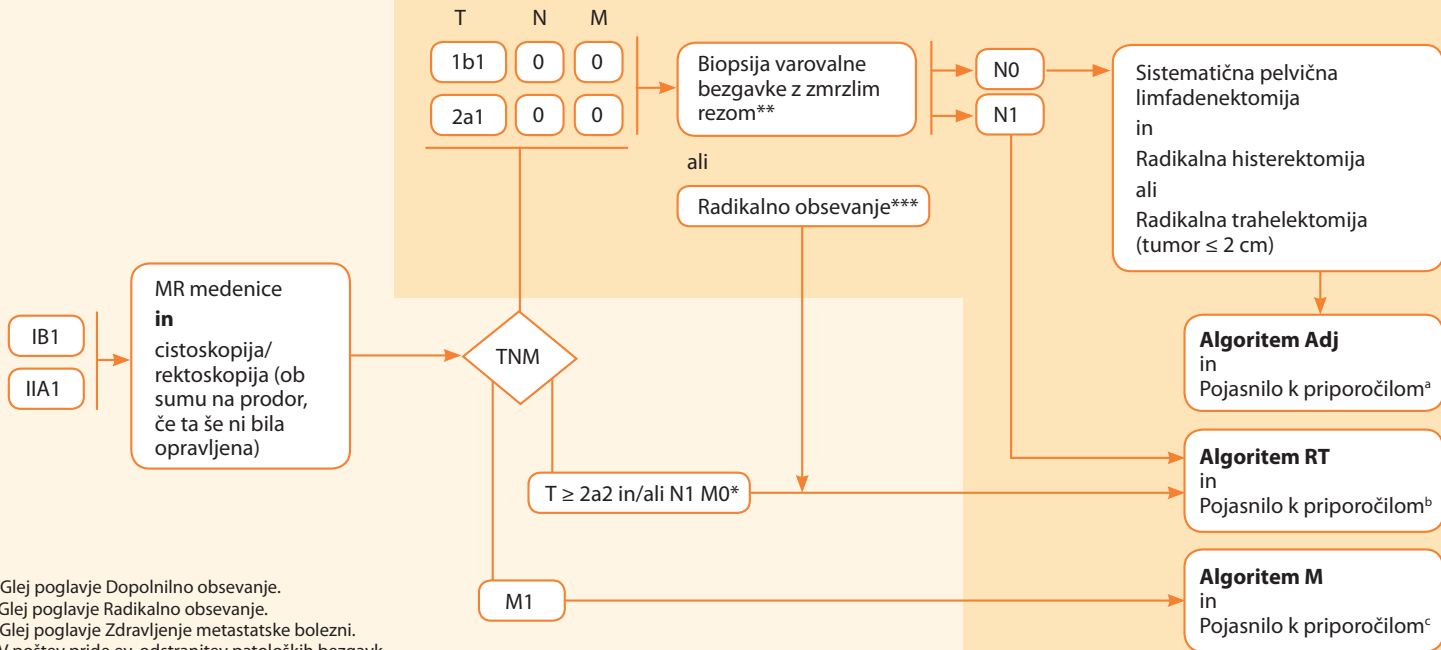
T N M

1b1 0 0

2a1 0 0

Biopsija varovalne bezgavke z zmrzlim rezom**

N0

N1

Sistematična pelvična limfadenektomija
in
Radikalna histerektomija
ali
Radikalna trahelektomija (tumor ≤ 2 cm)

ali

Radikalno obsevanje***

IB1

IIA1

MR medenice
**in**
cistoskopija/ rektoskopija (ob sumu na prodor, če ta še ni bila opravljena)

TNM

**Algoritem Adj**
in
Pojasnilo k priporočilom$^{a}$

T ≥ 2a2 in/ali N1 M0*

**Algoritem RT**
in
Pojasnilo k priporočilom$^{b}$

M1

**Algoritem M**
in
Pojasnilo k priporočilom$^{c}$

Glej poglavje Dopolnilno obsevanje.
Glej poglavje Radikalno obsevanje.
Glej poglavje Zdravljenje metastatske bolezni.
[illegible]